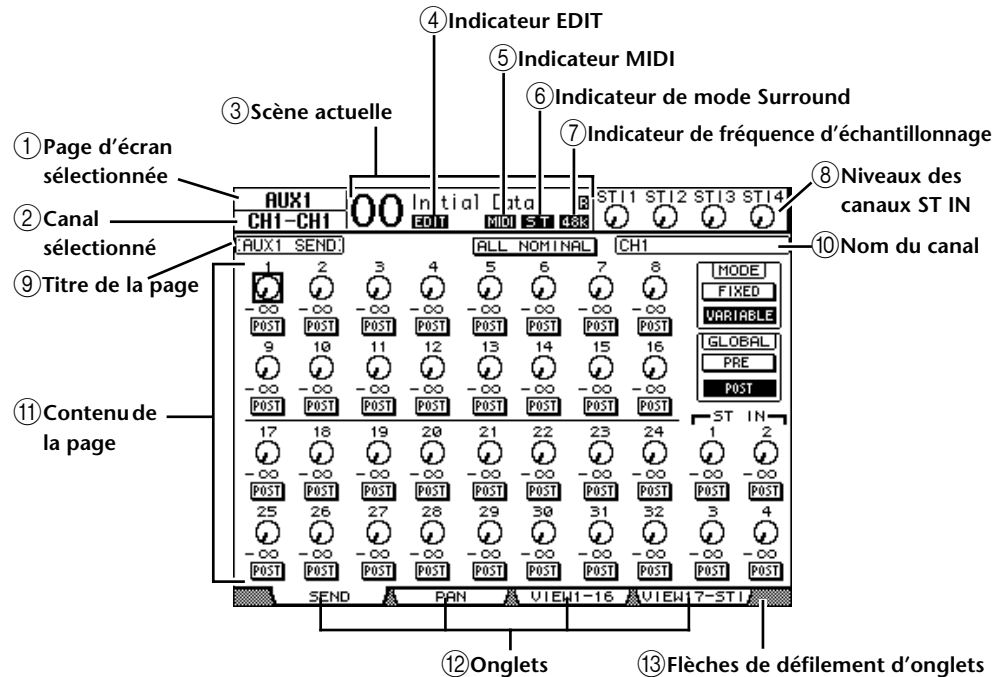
④ Indicateur EDIT

⑤ Indicateur MIDI

③ Scène actuelle

⑥ Indicateur de mode Surround

⑦ Indicateur de fréquence d'échantillonnage

① Page d'écran sélectionnée

② Canal sélectionné

⑧ Niveaux des canaux ST IN

⑨ Titre de la page

⑩ Nom du canal

⑪ Contenu de la page

AUX1
CH1-CH1
00 Initial Data
EDIT MIDI ST 48k
ST1 ST2 ST3 ST4
AUX1 SEND
ALL NOMINAL
CH1

| 1 | 2 | 3 | 4 | 5 | 6 | 7 | 8 |
|---|---|---|---|---|---|---|---|
| $-\infty$ | $-\infty$ | $-\infty$ | $-\infty$ | $-\infty$ | $-\infty$ | $-\infty$ | $-\infty$ |
| POST | POST | POST | POST | POST | POST | POST | POST |
| 9 | 10 | 11 | 12 | 13 | 14 | 15 | 16 |
| $-\infty$ | $-\infty$ | $-\infty$ | $-\infty$ | $-\infty$ | $-\infty$ | $-\infty$ | $-\infty$ |
| POST | POST | POST | POST | POST | POST | POST | POST |
| 17 | 18 | 19 | 20 | 21 | 22 | 23 | 24 |
| $-\infty$ | $-\infty$ | $-\infty$ | $-\infty$ | $-\infty$ | $-\infty$ | $-\infty$ | $-\infty$ |
| POST | POST | POST | POST | POST | POST | POST | POST |
| 25 | 26 | 27 | 28 | 29 | 30 | 31 | 32 |
| $-\infty$ | $-\infty$ | $-\infty$ | $-\infty$ | $-\infty$ | $-\infty$ | $-\infty$ | $-\infty$ |
| POST | POST | POST | POST | POST | POST | POST | POST |

MODE
FIXED
VARIABLE
GLOBAL
PRE
POST

ST IN
1 2
$-\infty$ $-\infty$
POST POST
3 4
$-\infty$ $-\infty$
POST POST

SEND PAN VIEW1-16 VIEW17-STI

⑫ Onglets

⑬ Flèches de défilement d'onglets